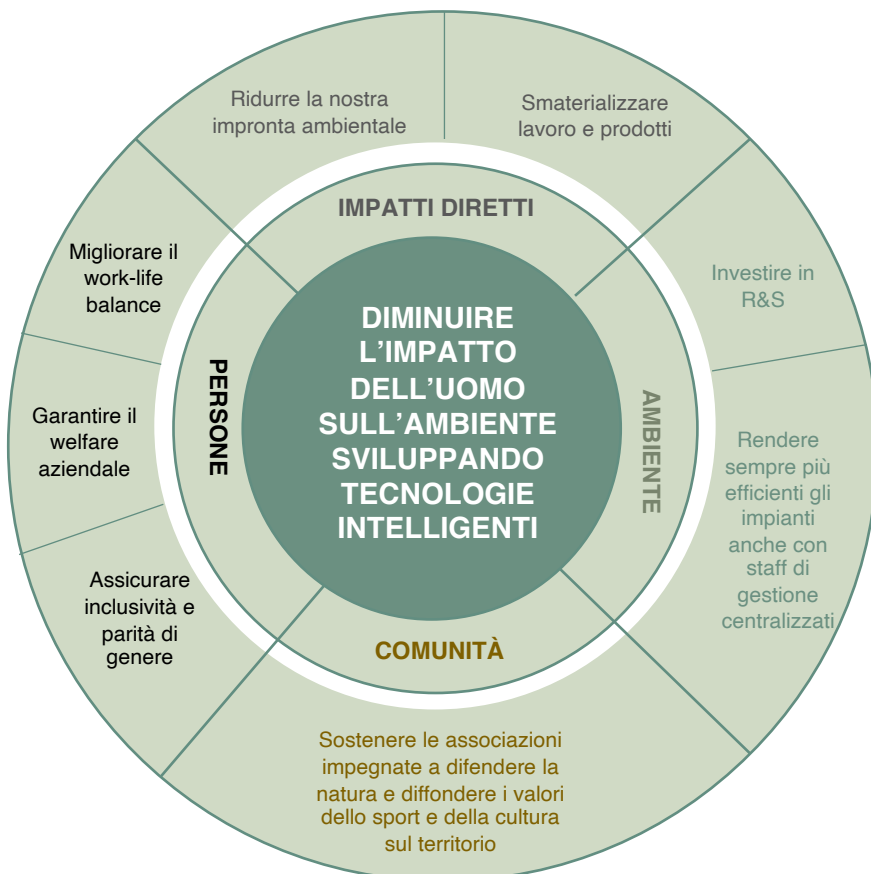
DIMINUIRE L'IMPATTO DELL'UOMO SULL'AMBIENTE SVILUPPANDO TECNOLOGIE INTELLIGENTI

IMPATTI DIRETTI

AMBIENTE

COMUNITÀ

PERSONE

Ridurre la nostra impronta ambientale

Smaterializzare lavoro e prodotti

Investire in R&S

Rendere sempre più efficienti gli impianti anche con staff di gestione centralizzati

Sostenere le associazioni impegnate a difendere la natura e diffondere i valori dello sport e della cultura sul territorio

Assicurare inclusività e parità di genere

Garantire il welfare aziendale

Migliorare il work-life balance